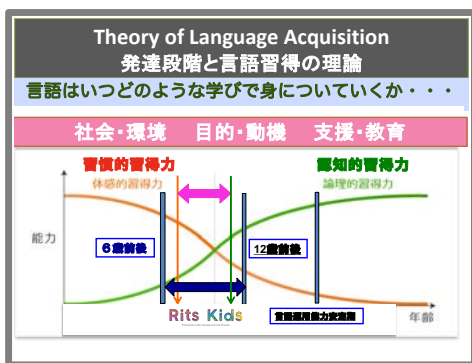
Theory of Language Acquisition
発達段階と言語習得の理論

言語はいつどのような学びで身についていくか・・・

社会･環境　目的･動機　支援･教育

習慣的習得力
体感的習得力

認知的習得力
論理的習得力

能力

６歳前後

12歳前後

Rits Kids

言語運用能力安定期

年齢